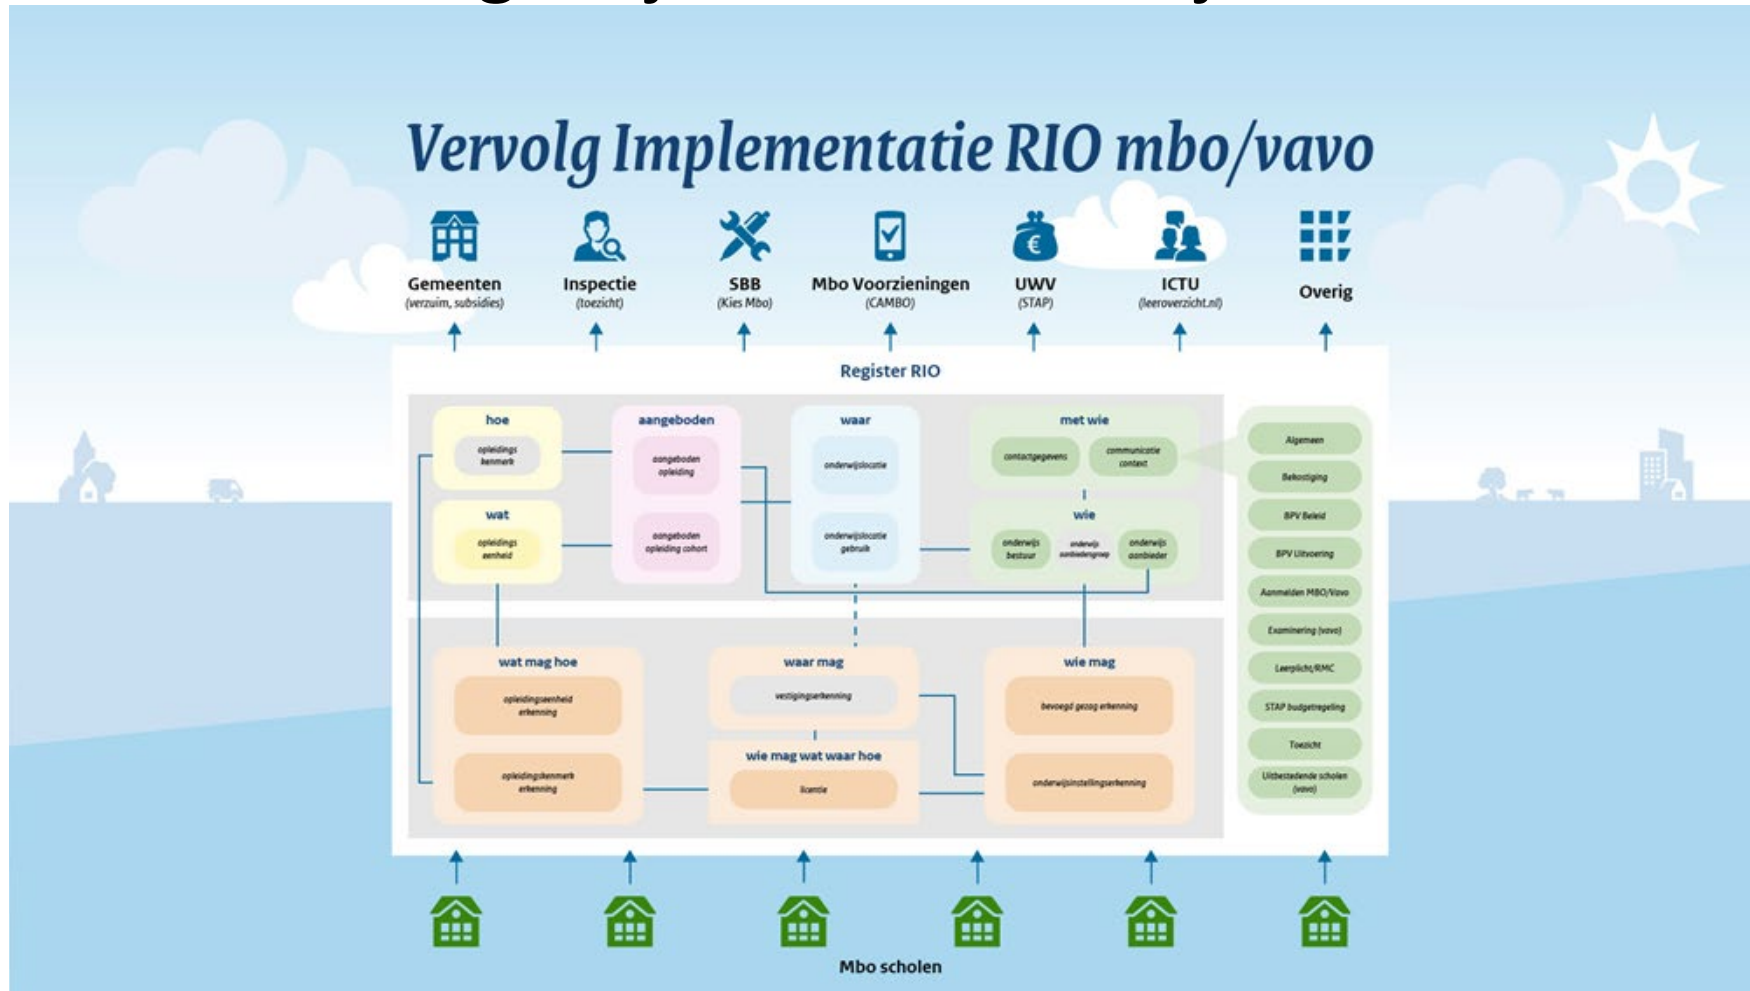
Vervolg Implementatie RIO mbo/vavo

Gemeenten (verzuim, subsidies)
Inspectie (toezicht)
SBB (Kies Mbo)
Mbo Voorzieningen (CAMBO)
UWV (STAP)
ICTU (leeroverzicht.nl)
Overig

Register RIO

hoe
opleidings kenmerk

wat
opleidings eenheid

aangeboden
aangeboden opleiding
aangeboden opleiding cohort

waar
onderwijslocatie
onderwijslocatie gebruik

met wie
contactgegevens
communicatie context

wie
onderwijs bestuur
onderwijs aanbiedergroep
onderwijs aanbieder

Algemeen
Bekostiging
BPV Beleid
BPV Uitvoering
Aanmelden MBO/Vavo
Examinering (vavo)
Leerplicht/RMC
STAP budgetregeling
Toezicht
Uitbestedende scholen (vavo)

wat mag hoe
opleidingseenheid erkenning
opleidingskenmerk erkenning

waar mag
vestigingserkenning

wie mag wat waar hoe
licentie

wie mag
bevoegd gezag erkenning
onderwijsinstellingserkenning

Mbo scholen